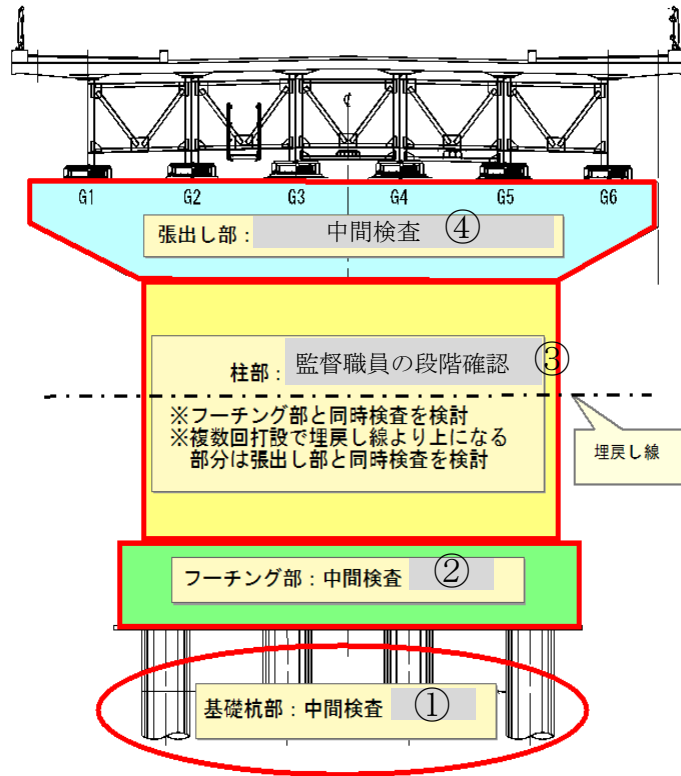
G1 G2 G3 G4 G5 G6

張出し部：中間検査 ④

柱部：監督職員の段階確認 ③

※フーチング部と同時検査を検討
※複数回打設で埋戻し線より上になる部分は張出し部と同時検査を検討

埋戻し線

フーチング部：中間検査 ②

基礎杭部：中間検査 ①